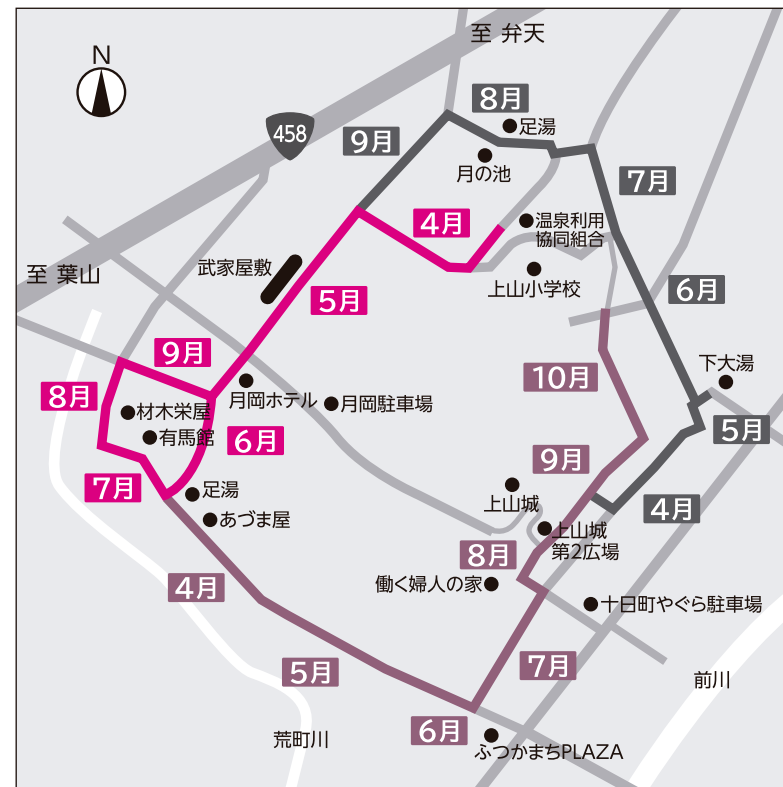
N

至 弁天

458

8月

足湯

9月

月の池

7月

4月

温泉利用協同組合

武家屋敷

至 葉山

上山小学校

5月

6月

9月

下大湯

8月

月岡ホテル

月岡駐車場

10月

材木栄屋

有馬館

6月

5月

9月

7月

足湯

上山城

あづま屋

4月

上山城第2広場

8月

働く婦人の家

十日町やぐら駐車場

4月

7月

5月

前川

6月

荒町川

ふつかまちPLAZA